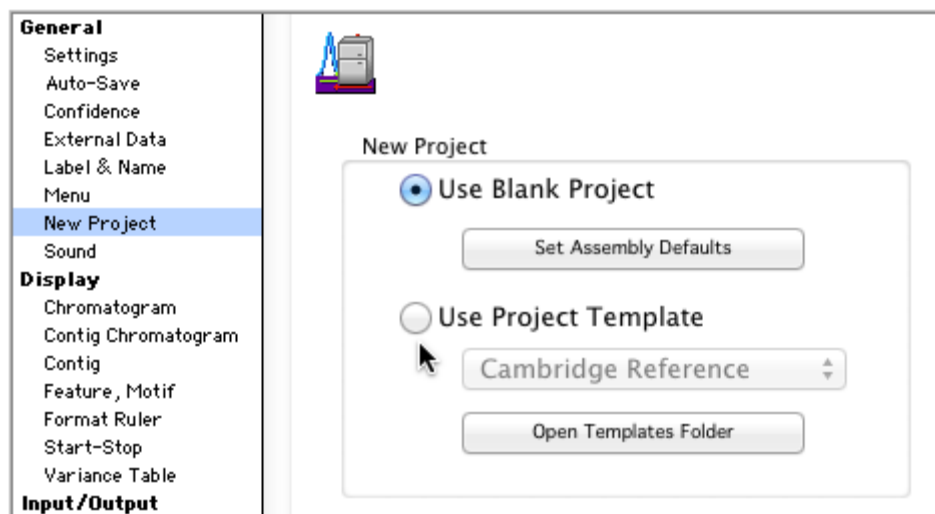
General
Settings
Auto-Save
Confidence
External Data
Label & Name
Menu
New Project
Sound
Display
Chromatogram
Contig Chromatogram
Contig
Feature, Motif
Format Ruler
Start-Stop
Variance Table
Input/Output

New Project
Use Blank Project
Set Assembly Defaults
Use Project Template
Cambridge Reference
Open Templates Folder